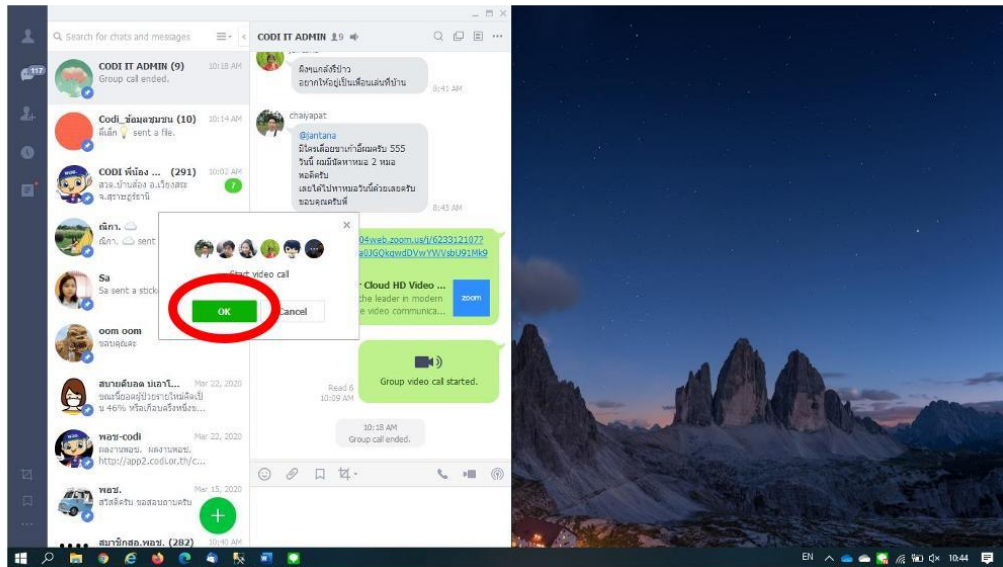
117

Search for chats and messages

CODI IT ADMIN (9) 10:18 AM
Group call ended.

Codi_ข้อมูลชุมชน (10) 10:14 AM
พี่เล็ก sent a file.

CODI พี่น้อง ... (291) 10:02 AM
สวด.บ้านส้อง อ.เวียงสระ จ.สุราษฎร์ธานี
7

ณิภา.
ณิภา. sent

Sa
Sa sent a stick

oom oom
ขอบคุณคะ

สมายด์มอล บ่เอาไ... Mar 22, 2020
ขอเชื่อมอยู่ป่วยรายใหม่ลดเป็น 46% หรือเกือบครึ่งหนึ่ง...

พอช-codi Mar 22, 2020
ผลงานพอช. ผลงานพอช.
http://app2.codi.or.th/c...

พอช. Mar 15, 2020
สวัสดีครับ ขอสอบถามครับ

สมาชิกสอ.พอช. (282) 10:40 AM

CODI IT ADMIN 9

ผิงๆแกล้งรึป่าว
อยากให้อยู่เป็นเพื่อนเล่นที่บ้าน
8:41 AM

chaiyapat
@jantana
มีใครเลือยขาเก้าอี้ผมครับ 555
วันนี้ ผมมีนัดหาหมอ 2 หมอ
พอดีครับ
เลยได้ไปหาหมอวันนี้ด้วยเลยครับ
ขอบคุณครับพี่
8:43 AM

04web.zoom.us/j/6233121077
a0JGQkqwdDVwYWVsbU91Mk9

r Cloud HD Video ...
the leader in modern
e video communica...
zoom

Start video call
OK
Cancel

Group video call started.

Read 6
10:09 AM

10:18 AM
Group call ended.

EN 10:44